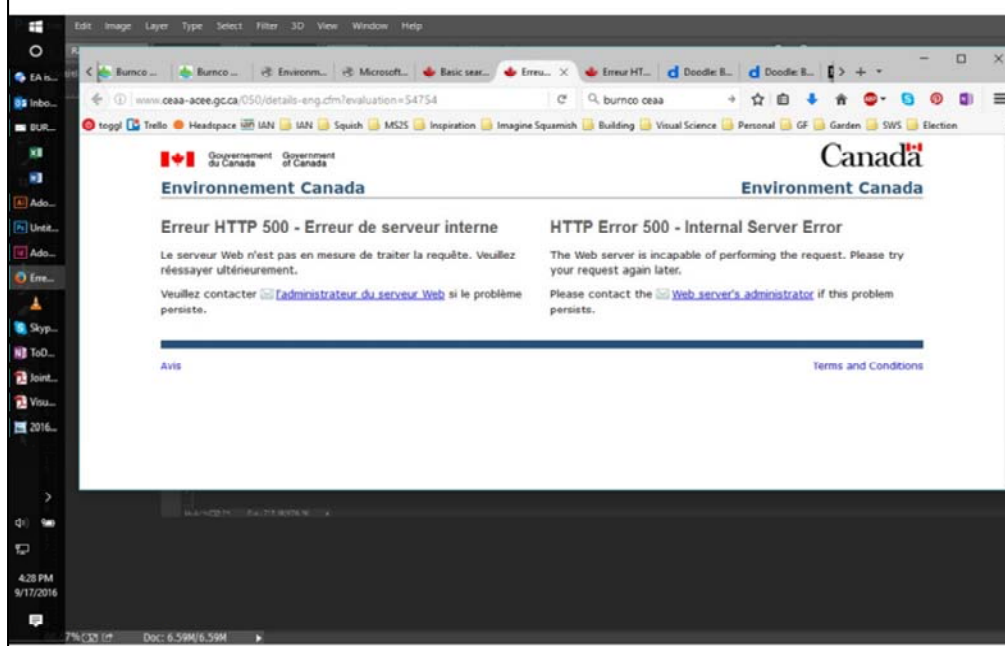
Edit Image Layer Type Select Filter 3D View Window Help

EA n...
Inbo...
BUR...
Ado...
Untit...
Ado...
Erre...
Skyp...
ToD...
Joint...
Visu...
2016...

Burnco ... Burnco ... Environm... Microsoft... Basic sear... Erreu... Erreur HT... Doodle: B... Doodle: B...

www.ceaa-acee.gc.ca/050/details-eng.cfm?evaluation=54754

burnco ceaa

toggl Trello Headspace IAN IAN Squish MS2S Inspiration Imagine Squamish Building Visual Science Personal GF Garden SWS Election

Gouvernement du Canada Government of Canada

Canada

Environnement Canada

Environment Canada

Erreur HTTP 500 - Erreur de serveur interne

Le serveur Web n'est pas en mesure de traiter la requête. Veuillez réessayer ultérieurement.

Veuillez contacter l'administrateur du serveur Web si le problème persiste.

HTTP Error 500 - Internal Server Error

The Web server is incapable of performing the request. Please try your request again later.

Please contact the Web server's administrator if this problem persists.

Avis

Terms and Conditions

4:28 PM
9/17/2016

Doc: 6.59M/6.59M